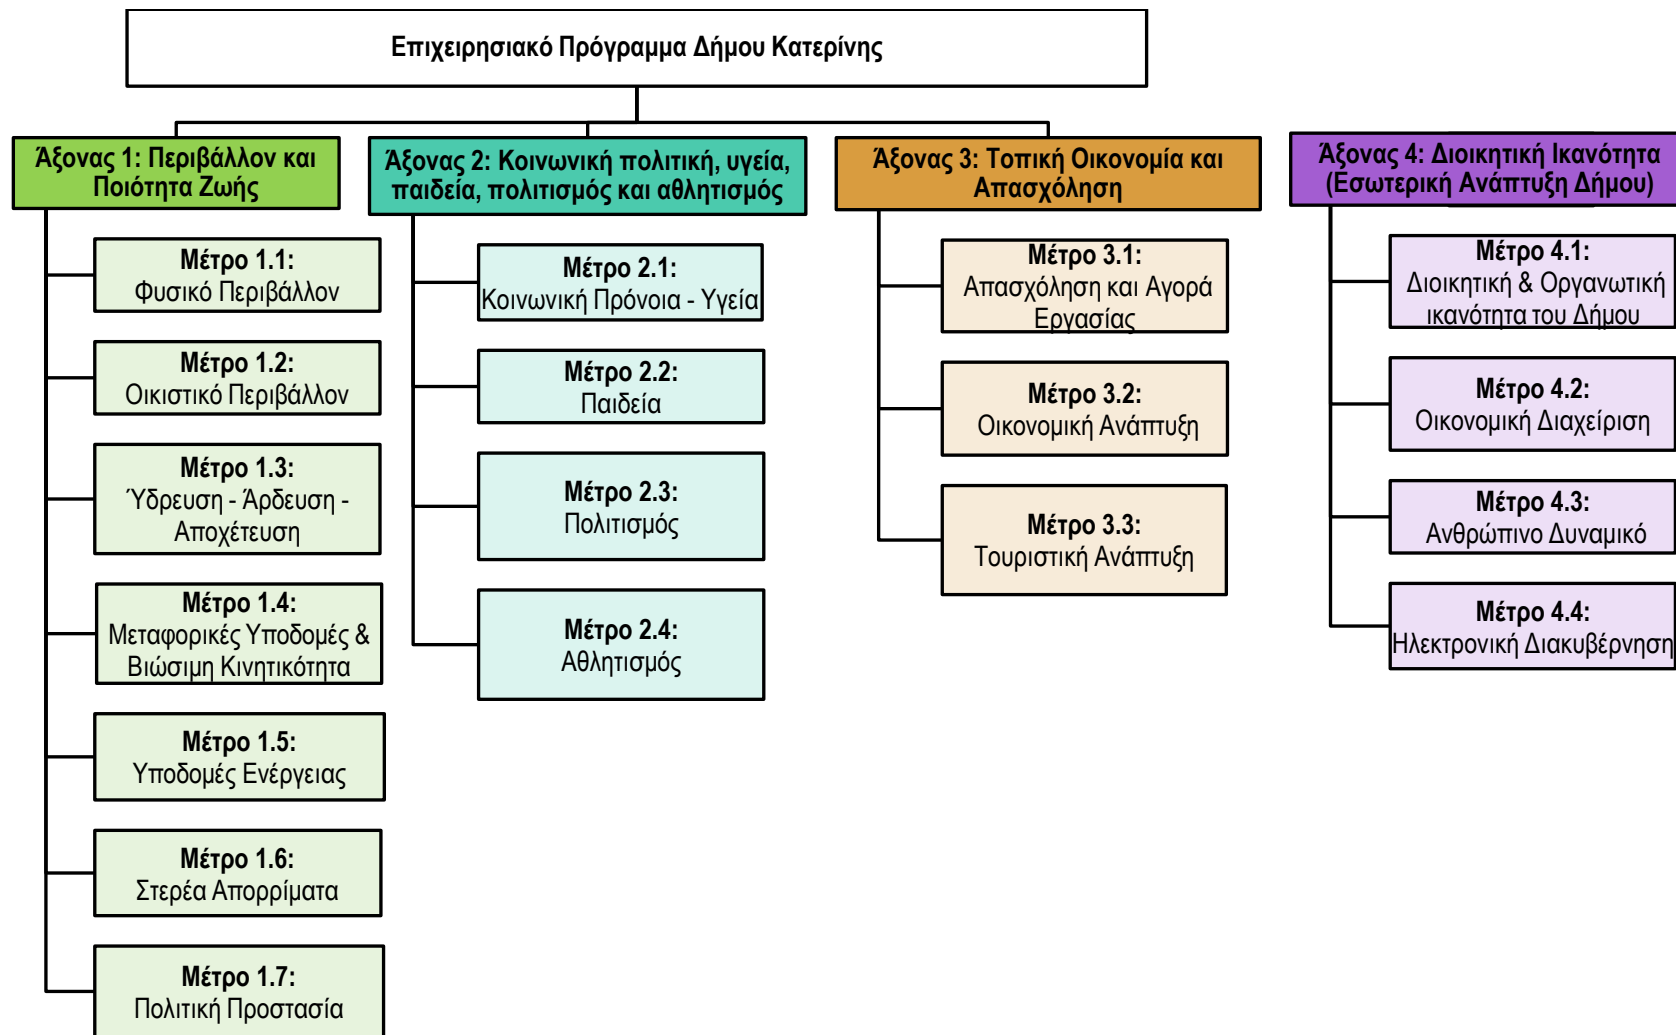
Επιχειρησιακό Πρόγραμμα Δήμου Κατερίνης

Άξονας 1: Περιβάλλον και Ποιότητα Ζωής

Μέτρο 1.1: Φυσικό Περιβάλλον

Μέτρο 1.2: Οικιστικό Περιβάλλον

Μέτρο 1.3: Ύδρευση - Άρδευση - Αποχέτευση

Μέτρο 1.4: Μεταφορικές Υποδομές & Βιώσιμη Κινητικότητα

Μέτρο 1.5: Υποδομές Ενέργειας

Μέτρο 1.6: Στερεά Απορρίματα

Μέτρο 1.7: Πολιτική Προστασία

Άξονας 2: Κοινωνική πολιτική, υγεία, παιδεία, πολιτισμός και αθλητισμός

Μέτρο 2.1: Κοινωνική Πρόνοια - Υγεία

Μέτρο 2.2: Παιδεία

Μέτρο 2.3: Πολιτισμός

Μέτρο 2.4: Αθλητισμός

Άξονας 3: Τοπική Οικονομία και Απασχόληση

Μέτρο 3.1: Απασχόληση και Αγορά Εργασίας

Μέτρο 3.2: Οικονομική Ανάπτυξη

Μέτρο 3.3: Τουριστική Ανάπτυξη

Άξονας 4: Διοικητική Ικανότητα (Εσωτερική Ανάπτυξη Δήμου)

Μέτρο 4.1: Διοικητική & Οργανωτική ικανότητα του Δήμου

Μέτρο 4.2: Οικονομική Διαχείριση

Μέτρο 4.3: Ανθρώπινο Δυναμικό

Μέτρο 4.4: Ηλεκτρονική Διακυβέρνηση